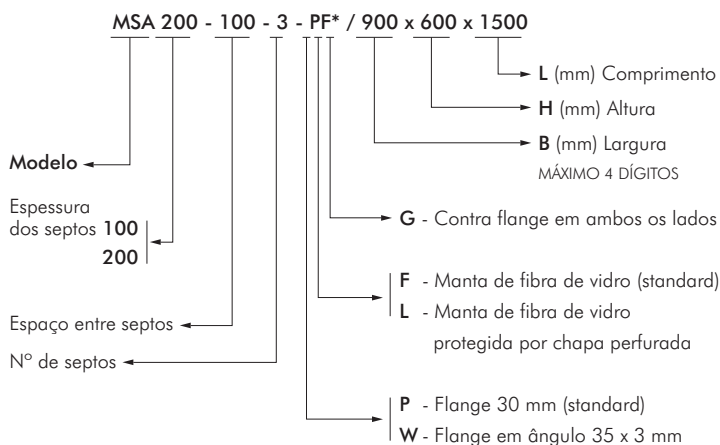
MSA 200 - 100 - 3 - PF* / 900 x 600 x 1500

L (mm) Comprimento

H (mm) Altura

B (mm) Largura
MÁXIMO 4 DÍGITOS

Modelo

Espessura dos septos 100
200

G - Contra flange em ambos os lados

F - Manta de fibra de vidro (standard)
L - Manta de fibra de vidro protegida por chapa perfurada

Espaço entre septos

Nº de septos

P - Flange 30 mm (standard)
W - Flange em ângulo 35 x 3 mm